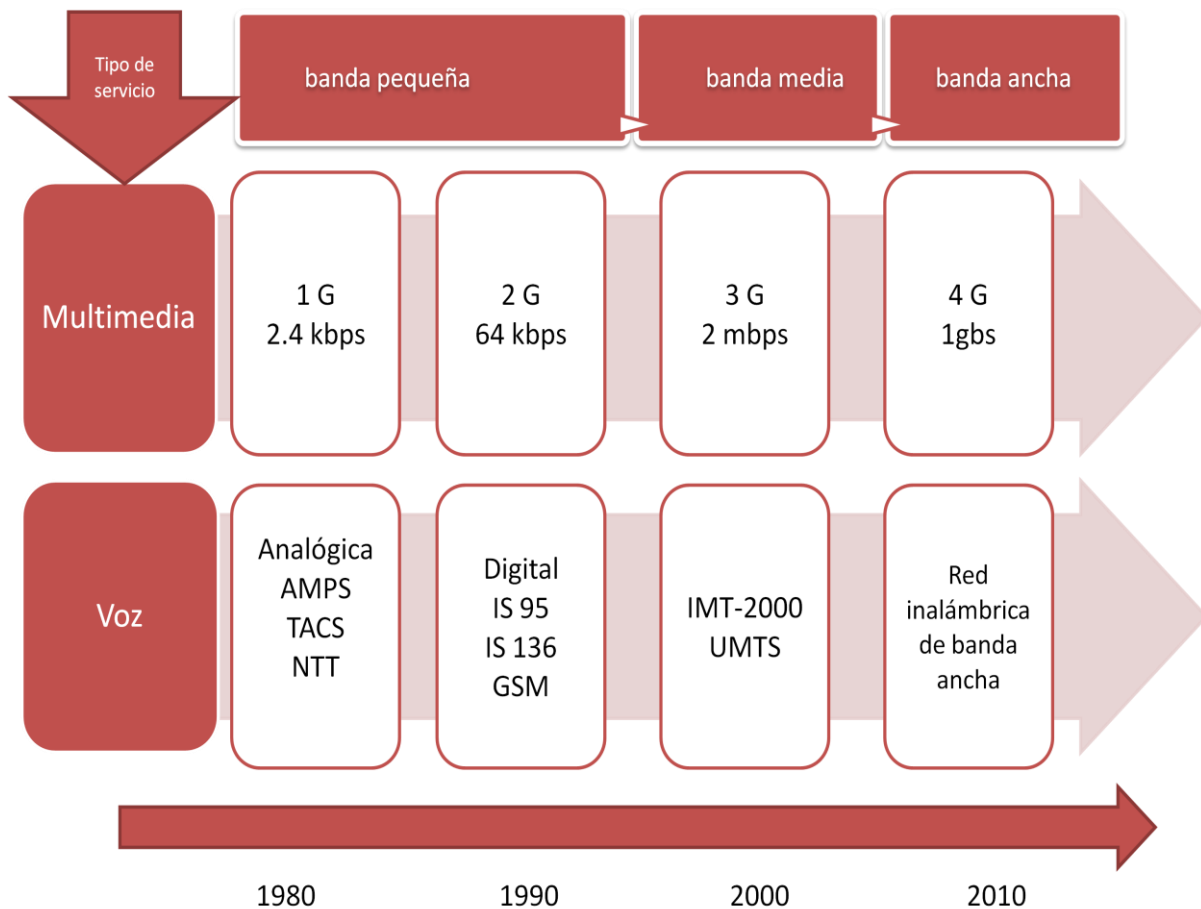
Tipo de servicio

banda pequeña

banda media

banda ancha

Multimedia

1 G
2.4 kbps

2 G
64 kbps

3 G
2 mbps

4 G
1gbs

Voz

Analógica
AMPS
TACS
NTT

Digital
IS 95
IS 136
GSM

IMT-2000
UMTS

Red
inalámbrica
de banda
ancha

1980

1990

2000

2010